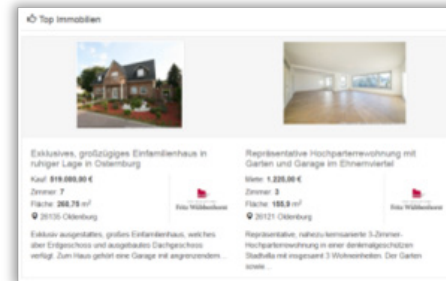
Top Immobilien

Exklusives, großzügiges Einfamilienhaus in ruhiger Lage in Ostemburg
Kauf: 519.000,00 €
Zimmer: 7
Fläche: 268,75 m²
26135 Oldenburg
Fritz Wählkenhorst
Exklusiv ausgestattetes, großes Einfamilienhaus, welches über Erdgeschoss und ausgebautes Dachgeschoss verfügt. Zum Haus gehört eine Garage mit angrenzendem ...

Repräsentative Hochparterrewohnung mit Garten und Garage im Ehnernviertel
Miete: 1.220,00 €
Zimmer: 3
Fläche: 155,0 m²
26121 Oldenburg
Fritz Wählkenhorst
Repräsentative, nahezu kernsanierte 3-Zimmer-Hochparterrewohnung in einer denkmalgeschützten Stadtvilla mit insgesamt 3 Wohneinheiten. Der Garten sowie ...